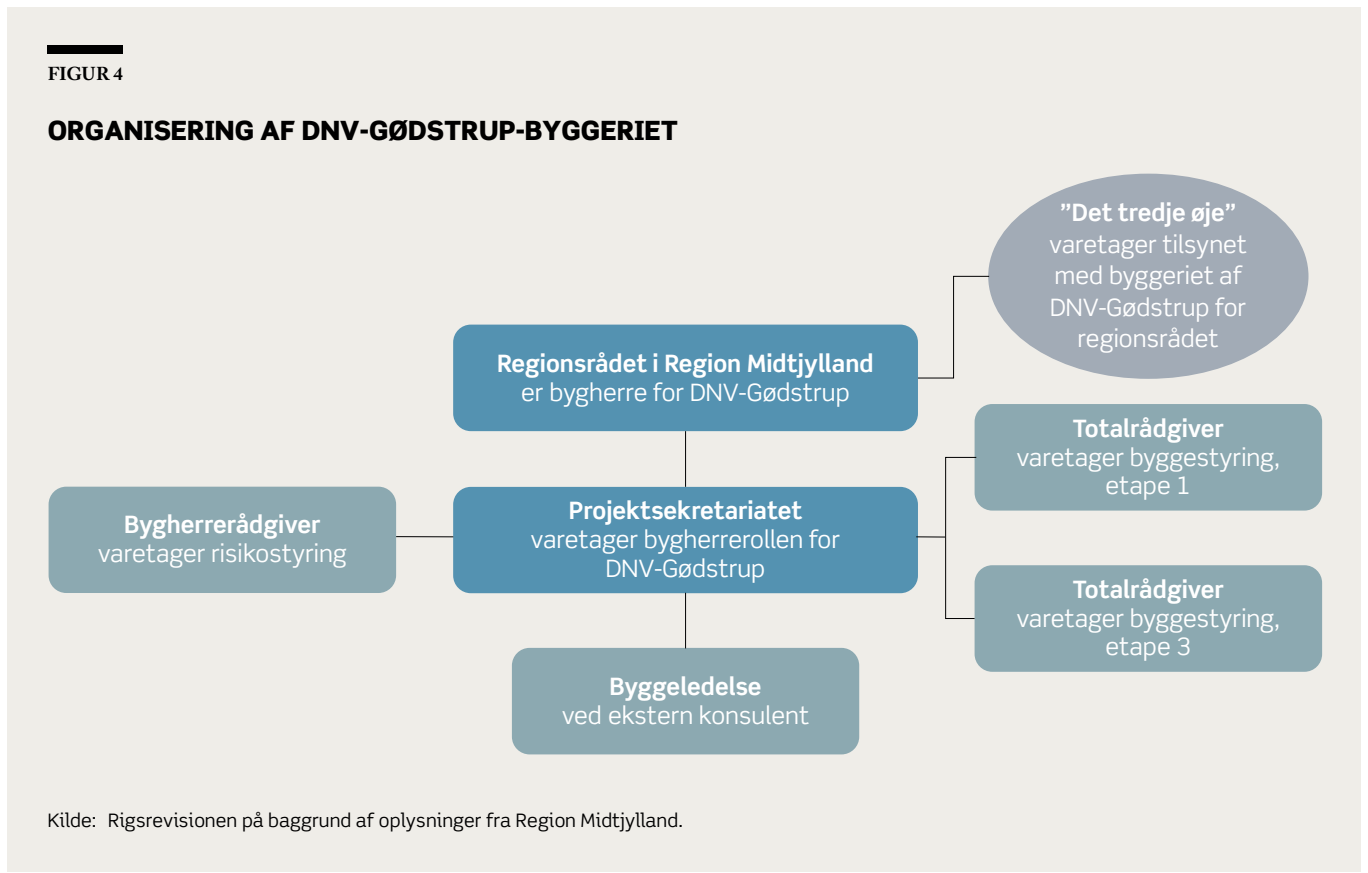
FIGUR 4

ORGANISERING AF DNV-GØDSTRUP-BYGGERIET

"Det tredje øje" varetager tilsynet med byggeriet af DNV-Gødstrup for regionsrådet

Regionsrådet i Region Midtjylland er bygherre for DNV-Gødstrup

Totalrådgiver varetager byggestyring, etape 1

Bygherrerådgiver varetager risikostyring

Projektsekretariatet varetager bygherrerollen for DNV-Gødstrup

Totalrådgiver varetager byggestyring, etape 3

Byggeledelse ved ekstern konsulent

Kilde: Rigsrevisionen på baggrund af oplysninger fra Region Midtjylland.